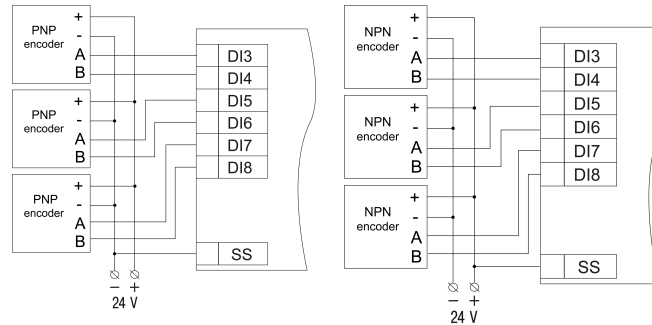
PNP encoder
+
-
A
B

PNP encoder
+
-
A
B

PNP encoder
+
-
A
B

DI3
DI4
DI5
DI6
DI7
DI8

SS

− +
24 V

NPN encoder
+
-
A
B

NPN encoder
+
-
A
B

NPN encoder
+
-
A
B

DI3
DI4
DI5
DI6
DI7
DI8

SS

− +
24 V